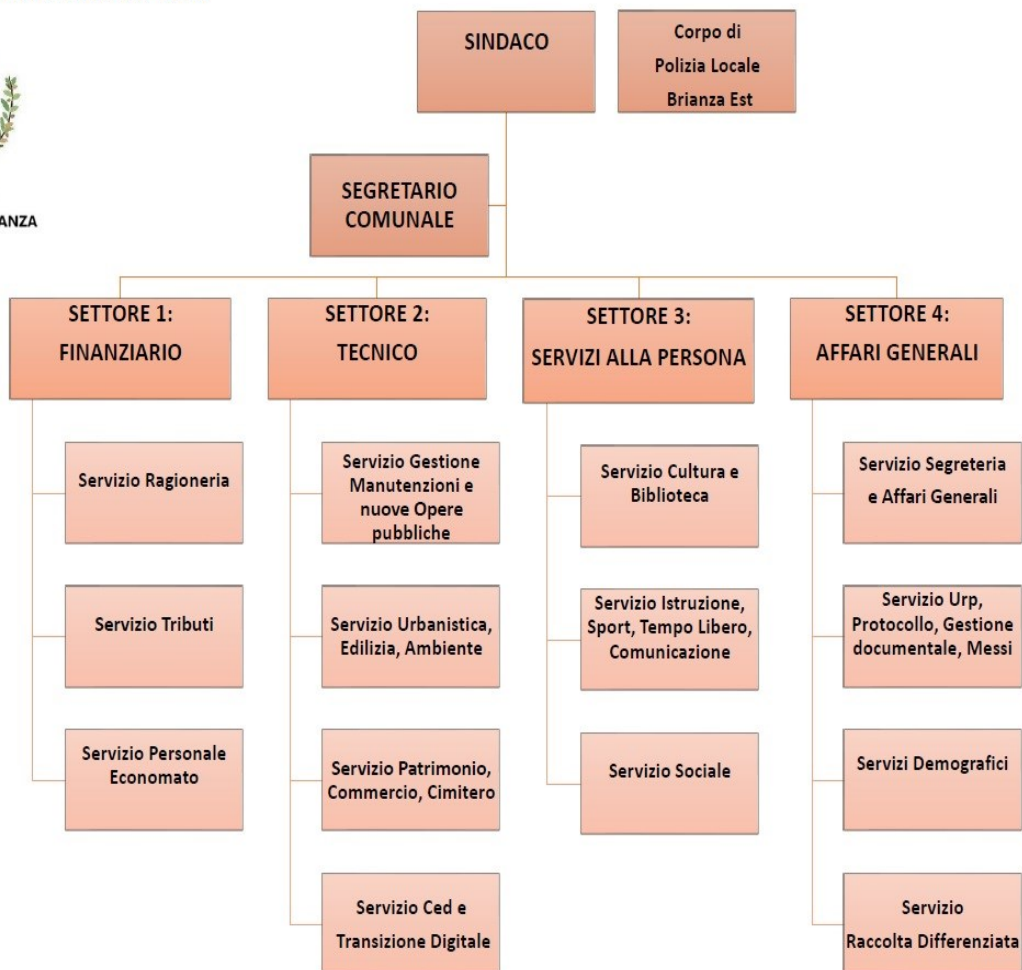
ANZA

SINDACO

Corpo di Polizia Locale Brianza Est

SEGRETARIO COMUNALE

SETTORE 1: FINANZIARIO

Servizio Ragioneria

Servizio Tributi

Servizio Personale Economato

SETTORE 2: TECNICO

Servizio Gestione Manutenzioni e nuove Opere pubbliche

Servizio Urbanistica, Edilizia, Ambiente

Servizio Patrimonio, Commercio, Cimitero

Servizio Ced e Transizione Digitale

SETTORE 3: SERVIZI ALLA PERSONA

Servizio Cultura e Biblioteca

Servizio Istruzione, Sport, Tempo Libero, Comunicazione

Servizio Sociale

SETTORE 4: AFFARI GENERALI

Servizio Segreteria e Affari Generali

Servizio Urp, Protocollo, Gestione documentale, Messi

Servizi Demografici

Servizio Raccolta Differenziata